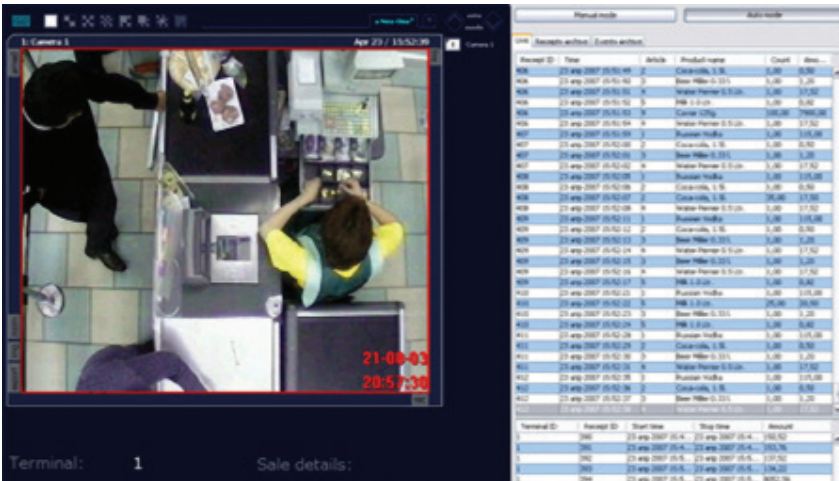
1: Camera 1

Apr 23 / 15:52:39

Camera 1

21-08-03
20:57:30

Terminal: 1

Sale details:

Manual mode

Auto mode

Live

Receipts archive

Events archive

| Receipt ID | Time | Article | Product name | Count | Amo... |
|---|---|---|---|---|---|
| 406 | 23 апр 2007 15:51:49 | 2 | Coca-cola, 1.5L | 1,00 | 0,50 |
| 406 | 23 апр 2007 15:51:50 | 3 | Beer Miller 0.33 L | 1,00 | 1,20 |
| 406 | 23 апр 2007 15:51:51 | 4 | Water Perrier 0.5 Ltr. | 1,00 | 17,52 |
| 406 | 23 апр 2007 15:51:52 | 5 | Milk 1.0 Ltr. | 1,00 | 0,60 |
| 406 | 23 апр 2007 15:51:53 | 6 | Caviar 125g. | 100,00 | 7900,00 |
| 406 | 23 апр 2007 15:51:54 | 4 | Water Perrier 0.5 Ltr. | 1,00 | 17,52 |
| 406 | 23 апр 2007 15:51:55 | 1 | Russian Vodka | 1,00 | 105,00 |
| 407 | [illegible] | 2 | Coca-cola, 1.5L | 1,00 | 0,50 |
| 407 | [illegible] | 3 | Beer Miller 0.33 L | 1,00 | 1,20 |
| 407 | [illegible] | 4 | Water Perrier 0.5 Ltr. | 1,00 | 17,52 |
| 408 | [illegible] | 1 | Russian Vodka | 1,00 | 105,00 |
| 408 | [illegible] | 2 | Coca-cola, 1.5L | 1,00 | 0,50 |
| 408 | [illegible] | 2 | Coca-cola, 1.5L | 35,00 | 17,50 |
| 409 | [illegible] | 4 | Water Perrier 0.5 Ltr. | 1,00 | 17,52 |
| 409 | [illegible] | 1 | Russian Vodka | 1,00 | 105,00 |
| 409 | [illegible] | 2 | Coca-cola, 1.5L | 1,00 | 0,50 |
| 409 | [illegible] | 3 | Beer Miller 0.33 L | 1,00 | 1,20 |
| 409 | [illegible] | 4 | Water Perrier 0.5 Ltr. | 1,00 | 17,52 |
| 409 | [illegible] | 3 | Beer Miller 0.33 L | 1,00 | 1,20 |
| 409 | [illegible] | 4 | Water Perrier 0.5 Ltr. | 1,00 | 17,52 |
| 409 | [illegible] | 5 | Milk 1.0 Ltr. | 1,00 | 0,60 |
| 410 | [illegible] | 1 | Russian Vodka | 1,00 | 105,00 |
| 410 | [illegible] | 5 | Milk 1.0 Ltr. | 25,00 | 16,50 |
| 410 | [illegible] | 3 | Beer Miller 0.33 L | 1,00 | 1,20 |
| 410 | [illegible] | 5 | Milk 1.0 Ltr. | 1,00 | 0,60 |
| 411 | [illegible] | 1 | Russian Vodka | 1,00 | 105,00 |
| 411 | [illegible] | 2 | Coca-cola, 1.5L | 1,00 | 0,50 |
| 411 | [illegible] | 3 | Beer Miller 0.33 L | 1,00 | 1,20 |
| 411 | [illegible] | 4 | Water Perrier 0.5 Ltr. | 1,00 | 17,52 |
| 412 | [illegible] | 1 | Russian Vodka | 1,00 | 105,00 |
| 412 | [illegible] | 2 | Coca-cola, 1.5L | 1,00 | 0,50 |
| 412 | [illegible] | 3 | Beer Miller 0.33 L | 1,00 | 1,20 |

| Terminal ID | Receipt ID | Start time | Stop time | Amount |
|---|---|---|---|---|
| 1 | 390 | 23 апр 2007 15:4... | 23 апр 2007 15:4... | 150,52 |
| 1 | 391 | 23 апр 2007 15:4... | 23 апр 2007 15:4... | 153,76 |
| 1 | 392 | 23 апр 2007 15:5... | 23 апр 2007 15:5... | 137,52 |
| 1 | 393 | 23 апр 2007 15:5... | 23 апр 2007 15:5... | 134,22 |
| 1 | 394 | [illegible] | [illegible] | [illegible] |